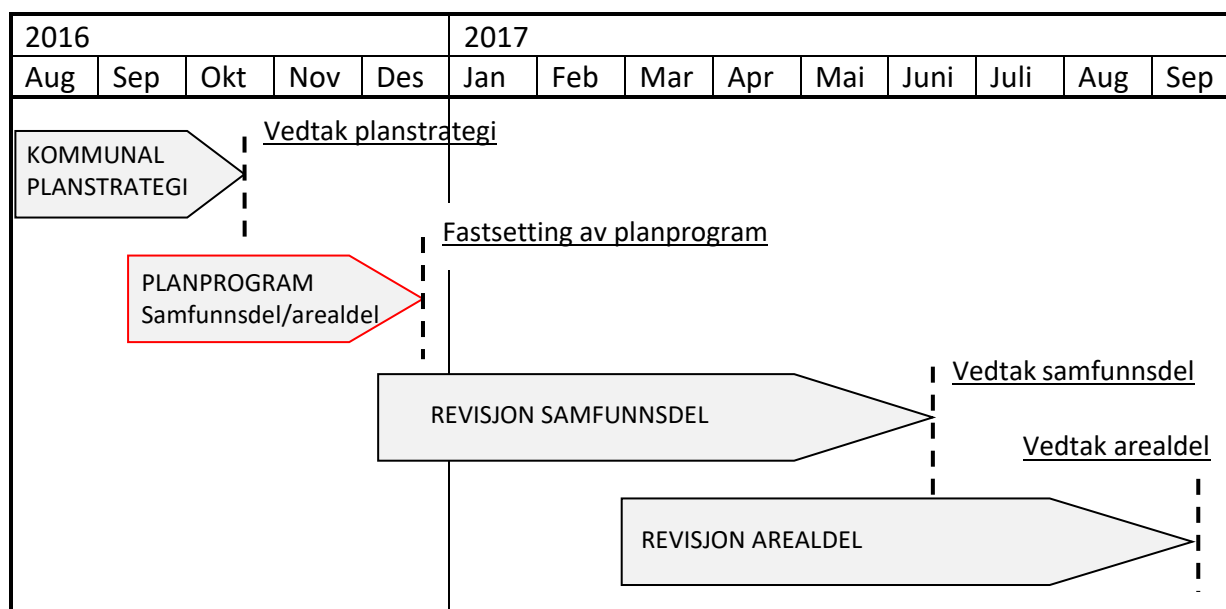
| 2016 | | | | | 2017 | | | | | | | | |
|---|---|---|---|---|---|---|---|---|---|---|---|---|---|
| Aug | Sep | Okt | Nov | Des | Jan | Feb | Mar | Apr | Mai | Juni | Juli | Aug | Sep |

KOMMUNAL PLANSTRATEGI

Vedtak planstrategi

Fastsetting av planprogram

PLANPROGRAM Samfunnsdel/arealdel

Vedtak samfunnsdel

REVISJON SAMFUNNSDEL

Vedtak arealdel

REVISJON AREALDEL